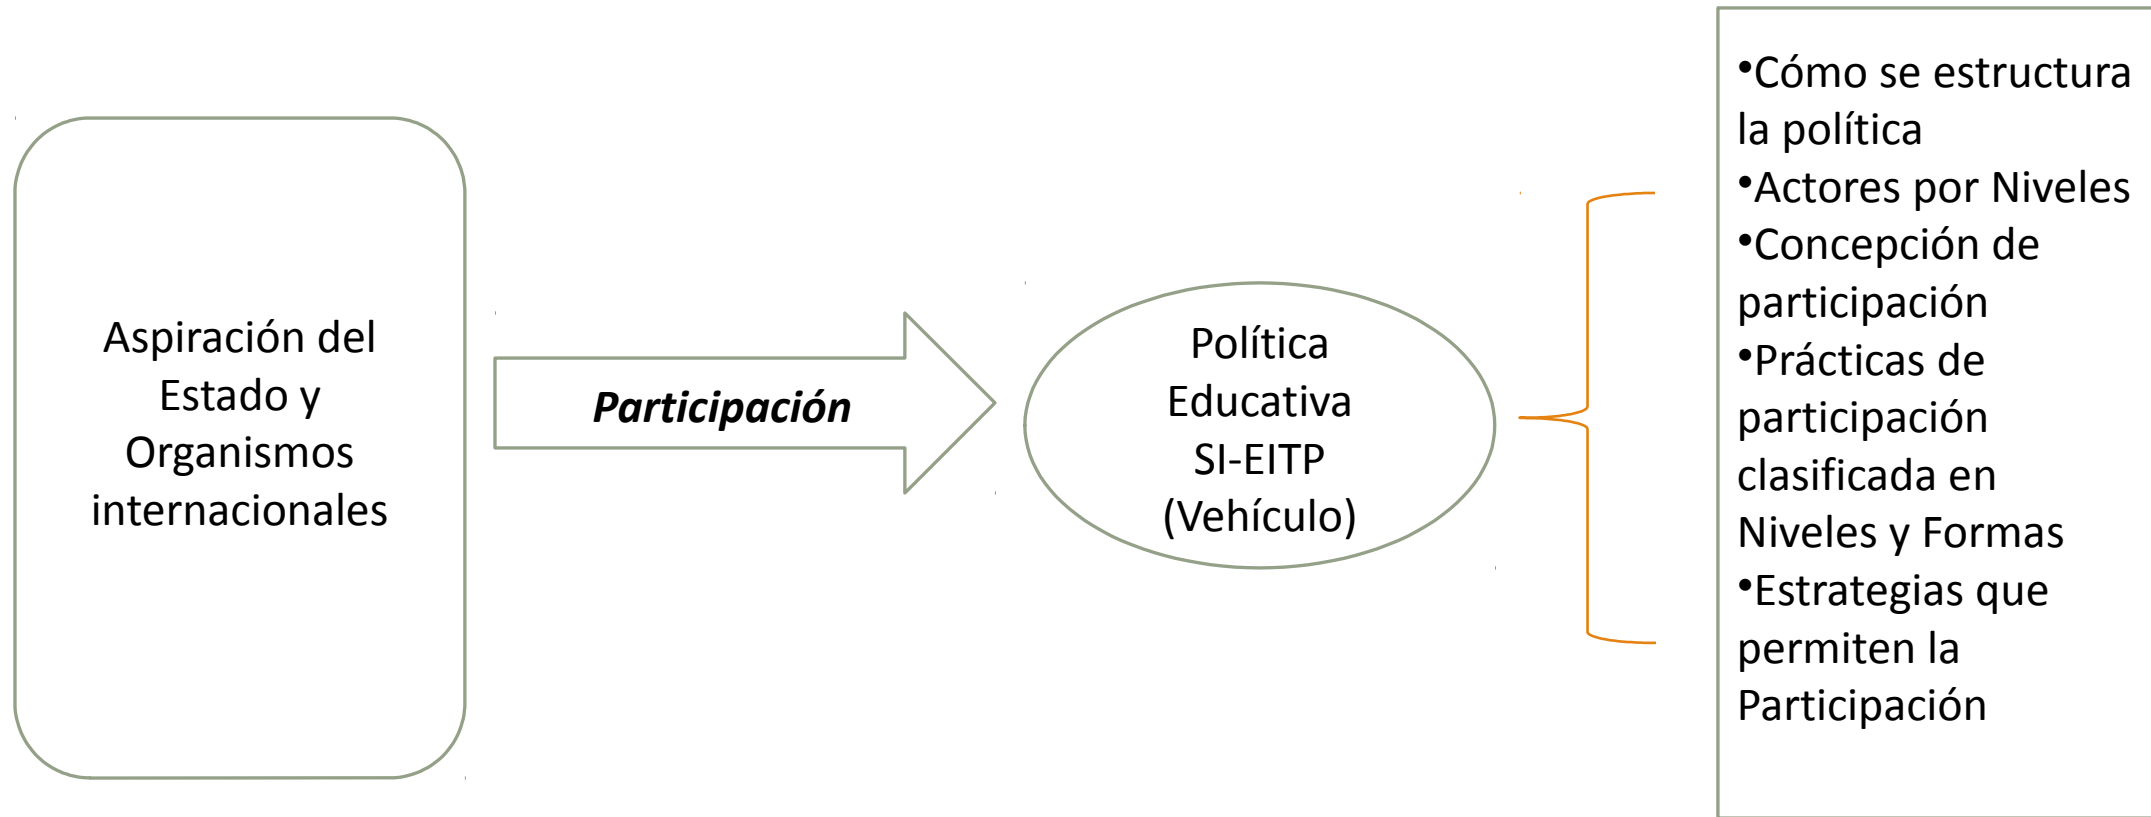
Aspiración del Estado y Organismos internacionales

Participación

Política Educativa SI-EITP (Vehículo)

•Cómo se estructura la política
•Actores por Niveles
•Concepción de participación
•Prácticas de participación clasificada en Niveles y Formas
•Estrategias que permiten la Participación